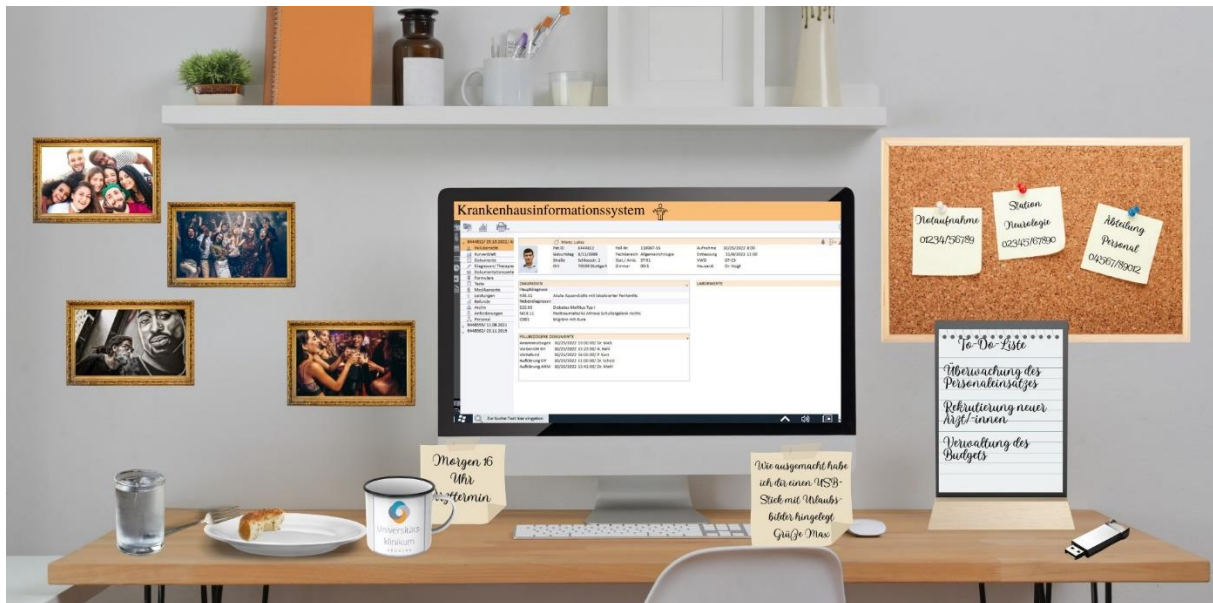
Krankenhausinformationssystem

Notaufnahme
01234/56789

Station
Neurologie
023451/67890

Abteilung
Personal
04567/89012

To-Do-Liste

Überwachung des Personaleinsatzes

Rekrutierung neuer Arzt/-innen

Verwaltung des Budgets

Morgen 16 Uhr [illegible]termin

Wie ausgemacht habe ich dir einen USB-Stick mit Urlaubsbilder hingelegt
Grüße Max

Universitäts
klinikum
LEIPZIG

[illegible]